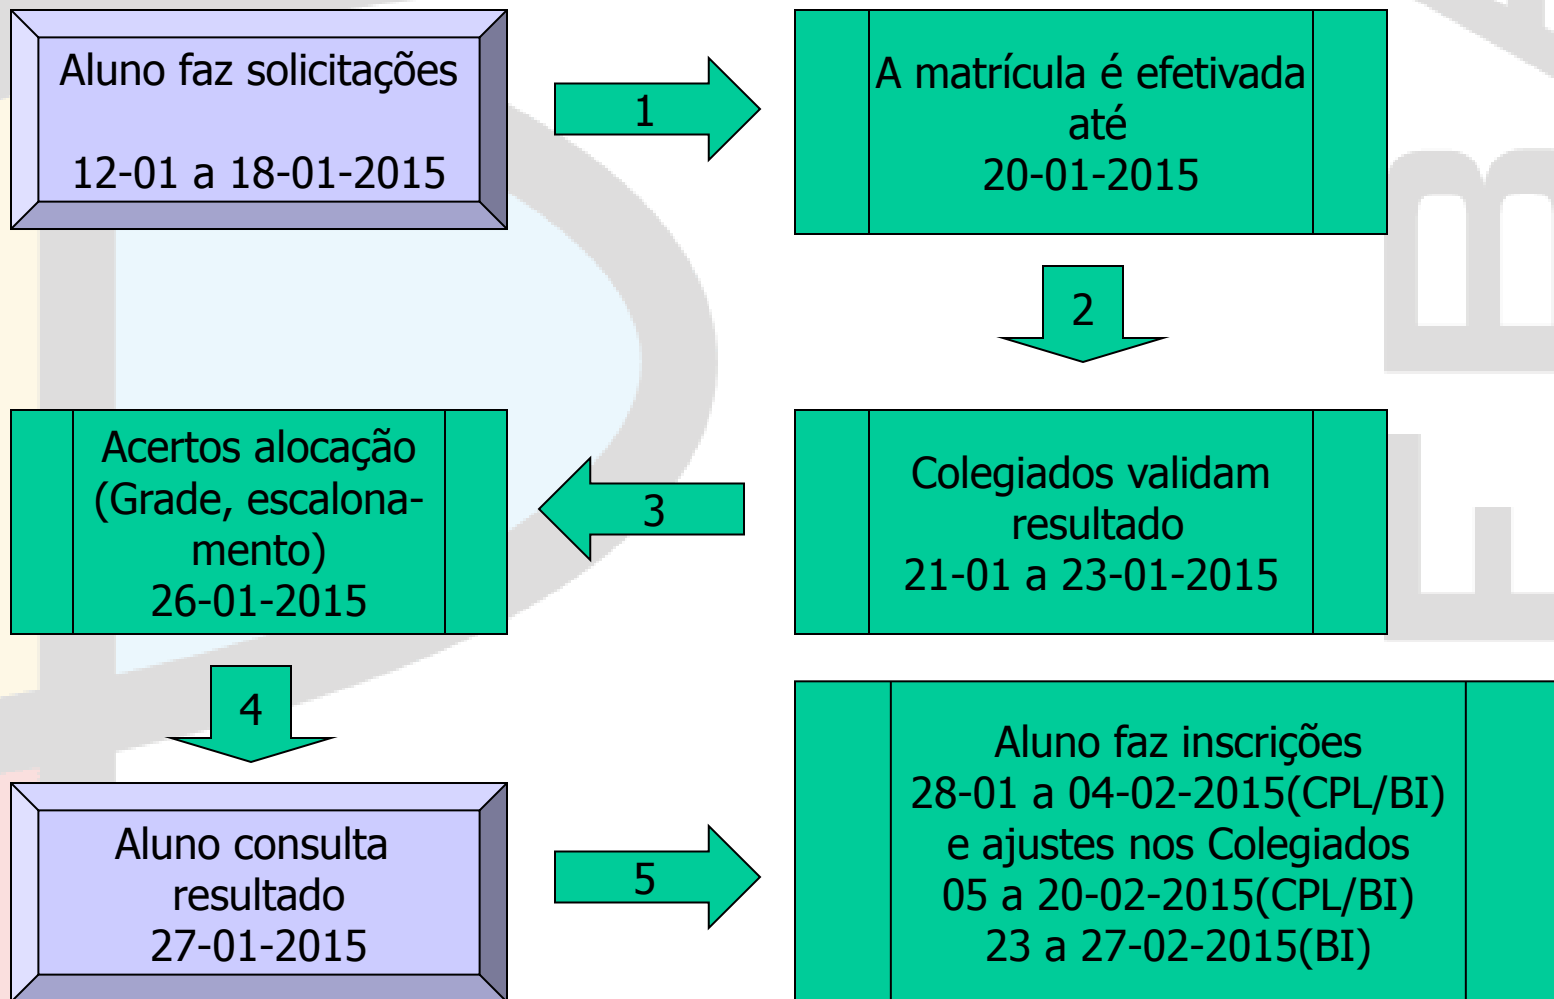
Aluno faz solicitações

12-01 a 18-01-2015

1

A matrícula é efetivada até 20-01-2015

2

Colegiados validam resultado 21-01 a 23-01-2015

3

Acertos alocação (Grade, escalonamento) 26-01-2015

4

Aluno consulta resultado 27-01-2015

5

Aluno faz inscrições 28-01 a 04-02-2015(CPL/BI) e ajustes nos Colegiados 05 a 20-02-2015(CPL/BI) 23 a 27-02-2015(BI)